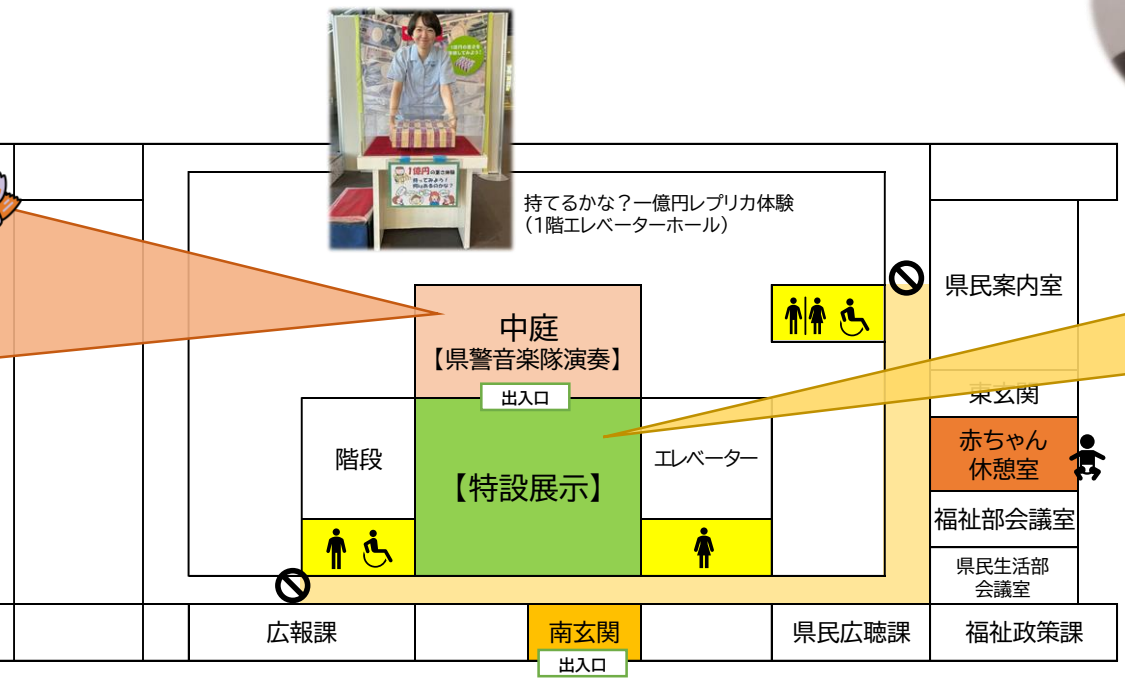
1億円の重さ体験
持ってみよう!
何kgあるのかな?

持てるかな?一億円レプリカ体験
(1階エレベーターホール)

県民案内室

中庭
【県警音楽隊演奏】

出入口

東玄関

階段

【特設展示】

エレベーター

赤ちゃん
休憩室

福祉部会議室

県民生活部
会議室

広報課

南玄関

出入口

県民広聴課

福祉政策課